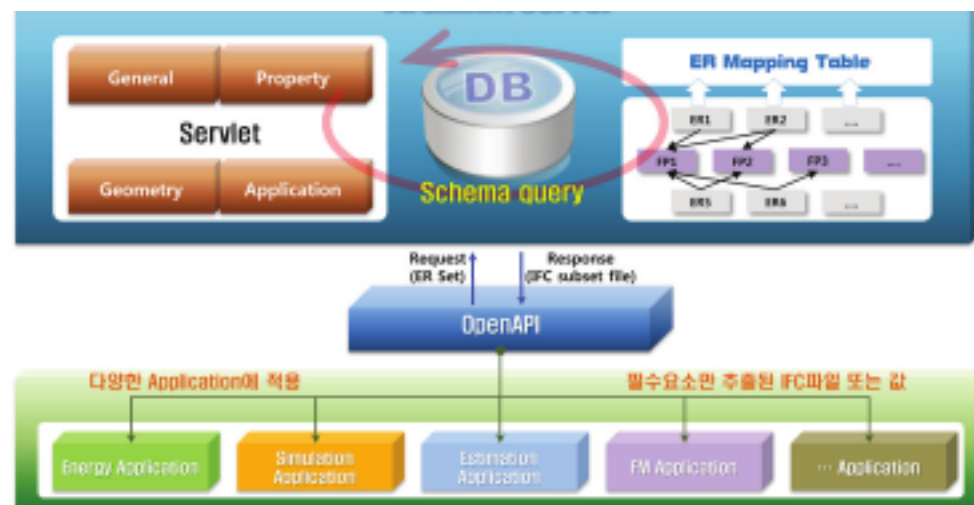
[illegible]

General
Property
Servlet
Geometry
Application

DB
Schema query

ER Mapping Table
ER1
ER2
...
FP1
FP2
FP3
...
ER5
ER6
...

Request
(ER Set)
Response
(IFC subset file)

OpenAPI

다양한 Application에 적용
필수요소만 추출된 IFC파일 또는 값

Energy Application
Simulation Application
Estimation Application
FM Application
··· Application